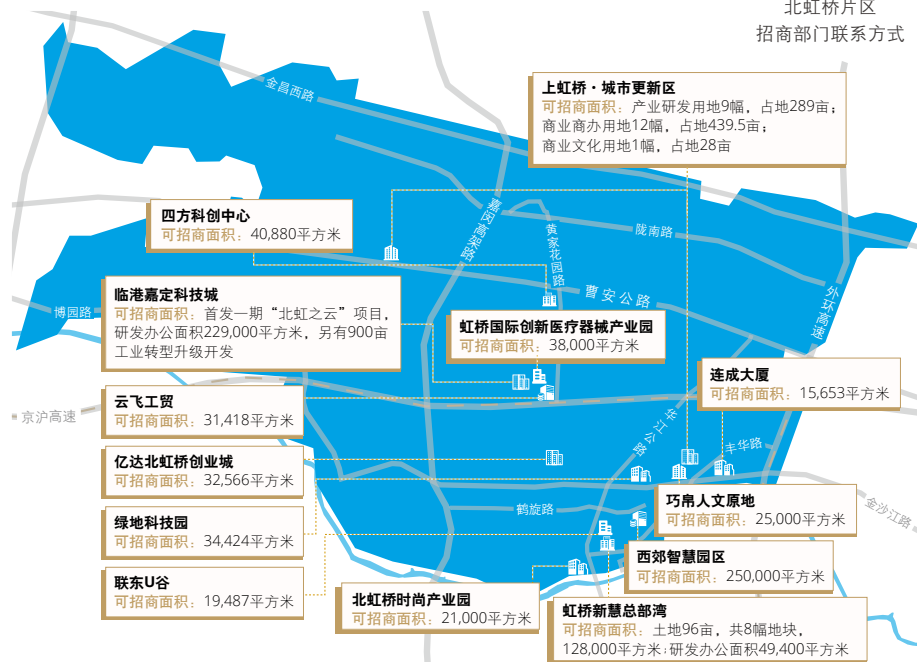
北虹桥片区
招商部门联系方式

金昌西路

上虹桥·城市更新区
可招商面积：产业研发用地9幅，占地289亩；商业商办用地12幅，占地439.5亩；商业文化用地1幅，占地28亩

四方科创中心
可招商面积：40,880平方米

嘉闵高架路

黄家花园路

陇南路

临港嘉定科技城
可招商面积：首发一期"北虹之云"项目，研发办公面积229,000平方米，另有900亩工业转型升级开发

博园路

曹安公路

外环高速

虹桥国际创新医疗器械产业园
可招商面积：38,000平方米

连成大厦
可招商面积：15,653平方米

云飞工贸
可招商面积：31,418平方米

京沪高速

华江公路

丰华路

亿达北虹桥创业城
可招商面积：32,566平方米

巧帛人文原地
可招商面积：25,000平方米

金沙江路

鹤旋路

绿地科技园
可招商面积：34,424平方米

西郊智慧园区
可招商面积：250,000平方米

联东U谷
可招商面积：19,487平方米

北虹桥时尚产业园
可招商面积：21,000平方米

虹桥新慧总部湾
可招商面积：土地96亩，共8幅地块，128,000平方米；研发办公面积49,400平方米